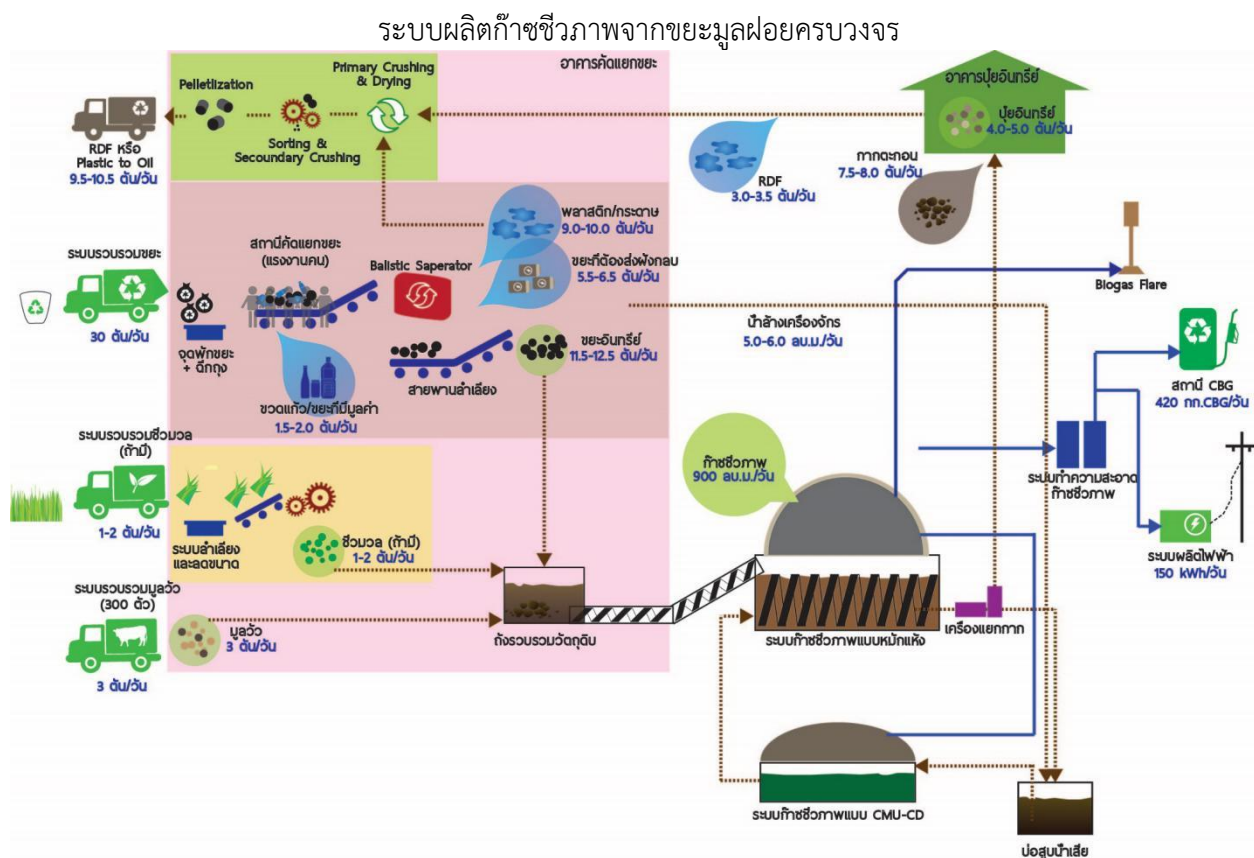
ระบบผลิตก๊าซชีวภาพจากขยะมูลฝอยครบวงจร

อาคารคัดแยกขยะ

Pelletization

Primary Crushing & Drying

Sorting & Secoundary Crushing

RDF หรือ Plastic to Oil
9.5-10.5 ตัน/วัน

อาคารปุ๋ยอินทรีย์

ปุ๋ยอินทรีย์
4.0-5.0 ตัน/วัน

กากตะกอน
7.5-8.0 ตัน/วัน

RDF
3.0-3.5 ตัน/วัน

พลาสติก/กระดาษ
9.0-10.0 ตัน/วัน

ขยะที่ต้องส่งฝังกลบ
5.5-6.5 ตัน/วัน

ระบบรวบรวมขยะ

30 ตัน/วัน

จุดพักขยะ + ฉีกถุง

สถานีคัดแยกขยะ (แรงงานคน)

Ballistic Saperator

Biogas Flare

น้ำล้างเครื่องจักร
5.0-6.0 ลบ.ม./วัน

ขยะอินทรีย์
11.5-12.5 ตัน/วัน

สายพานลำเลียง

ขวดแก้ว/ขยะที่มีมูลค่า
1.5-2.0 ตัน/วัน

สถานี CBG
420 กก.CBG/วัน

ระบบรวบรวมชีวมวล (ถ้ามี)

1-2 ตัน/วัน

ระบบลำเลียงและลดขนาด

ชีวมวล (ถ้ามี)
1-2 ตัน/วัน

ก๊าซชีวภาพ
900 ลบ.ม./วัน

ระบบทำความสะอาดก๊าซชีวภาพ

ระบบผลิตไฟฟ้า
150 kWh/วัน

ระบบรวบรวมมูลวัว (300 ตัว)

3 ตัน/วัน

มูลวัว
3 ตัน/วัน

ถังรวบรวมวัตถุดิบ

ระบบก๊าซชีวภาพแบบหมักแห้ง

เครื่องแยกกาก

ระบบก๊าซชีวภาพแบบ CMU-CD

บ่อสูบน้ำเสีย